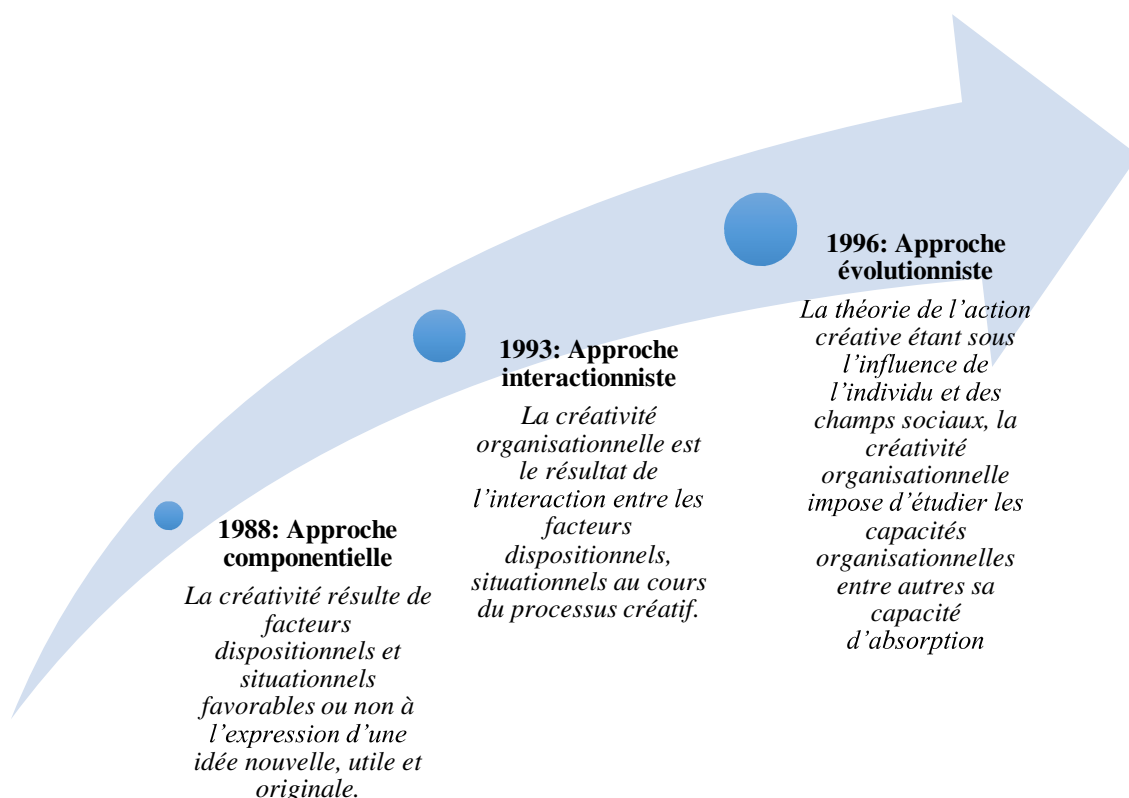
1988: Approche componentielle

La créativité résulte de facteurs dispositionnels et situationnels favorables ou non à l'expression d'une idée nouvelle, utile et originale.

1993: Approche interactionniste

La créativité organisationnelle est le résultat de l'interaction entre les facteurs dispositionnels, situationnels au cours du processus créatif.

1996: Approche évolutionniste

La théorie de l'action créative étant sous l'influence de l'individu et des champs sociaux, la créativité organisationnelle impose d'étudier les capacités organisationnelles entre autres sa capacité d'absorption